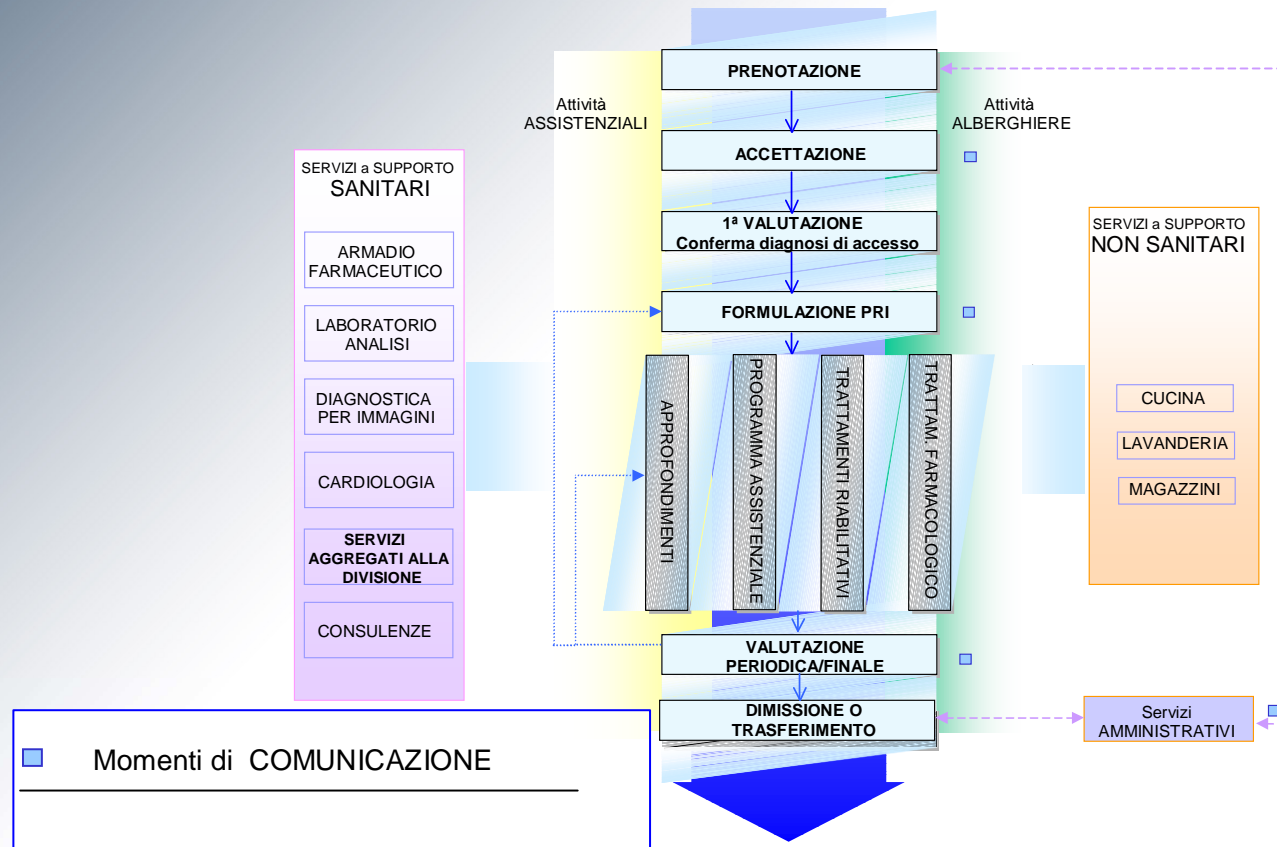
PRENOTAZIONE

Attività ASSISTENZIALI

Attività ALBERGHIERE

ACCETTAZIONE

1ª VALUTAZIONE
Conferma diagnosi di accesso

FORMULAZIONE PRI

SERVIZI a SUPPORTO
SANITARI

ARMADIO FARMACEUTICO

LABORATORIO ANALISI

DIAGNOSTICA PER IMMAGINI

CARDIOLOGIA

SERVIZI AGGREGATI ALLA DIVISIONE

CONSULENZE

APPROFONDIMENTI

PROGRAMMA ASSISTENZIALE

TRATTAMENTI RIABILITATIVI

TRATTAM. FARMACOLOGICO

SERVIZI a SUPPORTO
NON SANITARI

CUCINA

LAVANDERIA

MAGAZZINI

VALUTAZIONE PERIODICA/FINALE

DIMISSIONE O TRASFERIMENTO

Servizi AMMINISTRATIVI

Momenti di COMUNICAZIONE